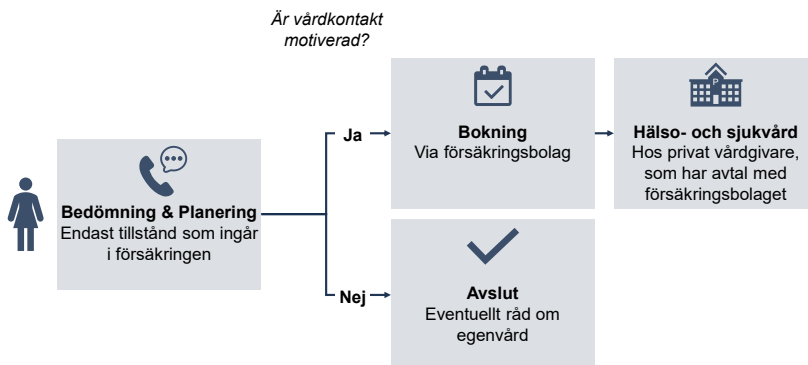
Är vårdkontakt motiverad?

Bedömning & Planering
Endast tillstånd som ingår i försäkringen

Ja

Bokning
Via försäkringsbolag

Hälso- och sjukvård
Hos privat vårdgivare, som har avtal med försäkringsbolaget

Nej

Avslut
Eventuellt råd om egenvård